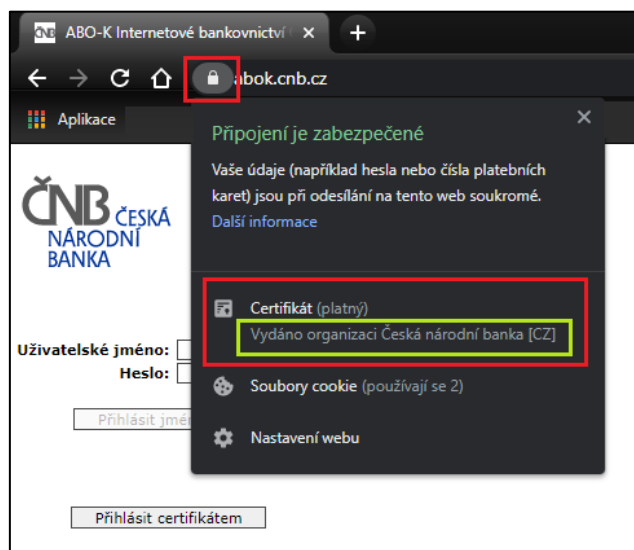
ČNB ABO-K Internetové bankovnictví ×

+

abok.cnb.cz

Aplikace

ČNB ČESKÁ NÁRODNÍ BANKA

Uživatelské jméno:
Heslo:

Přihlásit jmé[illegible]

Přihlásit certifikátem

Připojení je zabezpečené

Vaše údaje (například hesla nebo čísla platebních karet) jsou při odesílání na tento web soukromé.

Další informace

Certifikát (platný)

Vydáno organizaci Česká národní banka [CZ]

Soubory cookie (používají se 2)

Nastavení webu